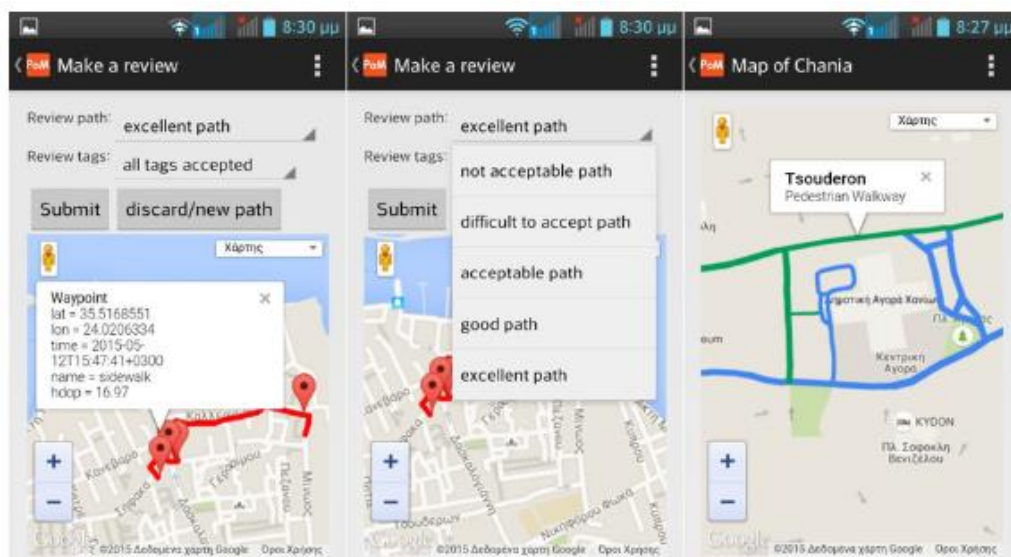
8:30 μμ

PoM Make a review

Review path: excellent path

Review tags: all tags accepted

Submit discard/new path

Χάρτης

Waypoint
lat = 35.5168551
lon = 24.0206334
time = 2015-05-12T15:47:41+0300
name = sidewalk
hdop = 16.97

+
−

Google ©2015 Δεδομένα χάρτη Google Όροι Χρήσης

8:30 μμ

PoM Make a review

Review path: excellent path

Review tags:

Submit

not acceptable path

difficult to accept path

acceptable path

good path

excellent path

+
−

Google ©2015 Δεδομένα χάρτη Google Όροι Χρήσης

8:27 μμ

PoM Map of Chania

Χάρτης

Tsouderon
Pedestrian Walkway

Δημοτική Αγορά Χανίων

Κεντρική Αγορά

KYDON

Πλ. Σοφοκλή Βενιζέλου

+
−

Google ©2015 Δεδομένα χάρτη Google Όροι Χρήσης